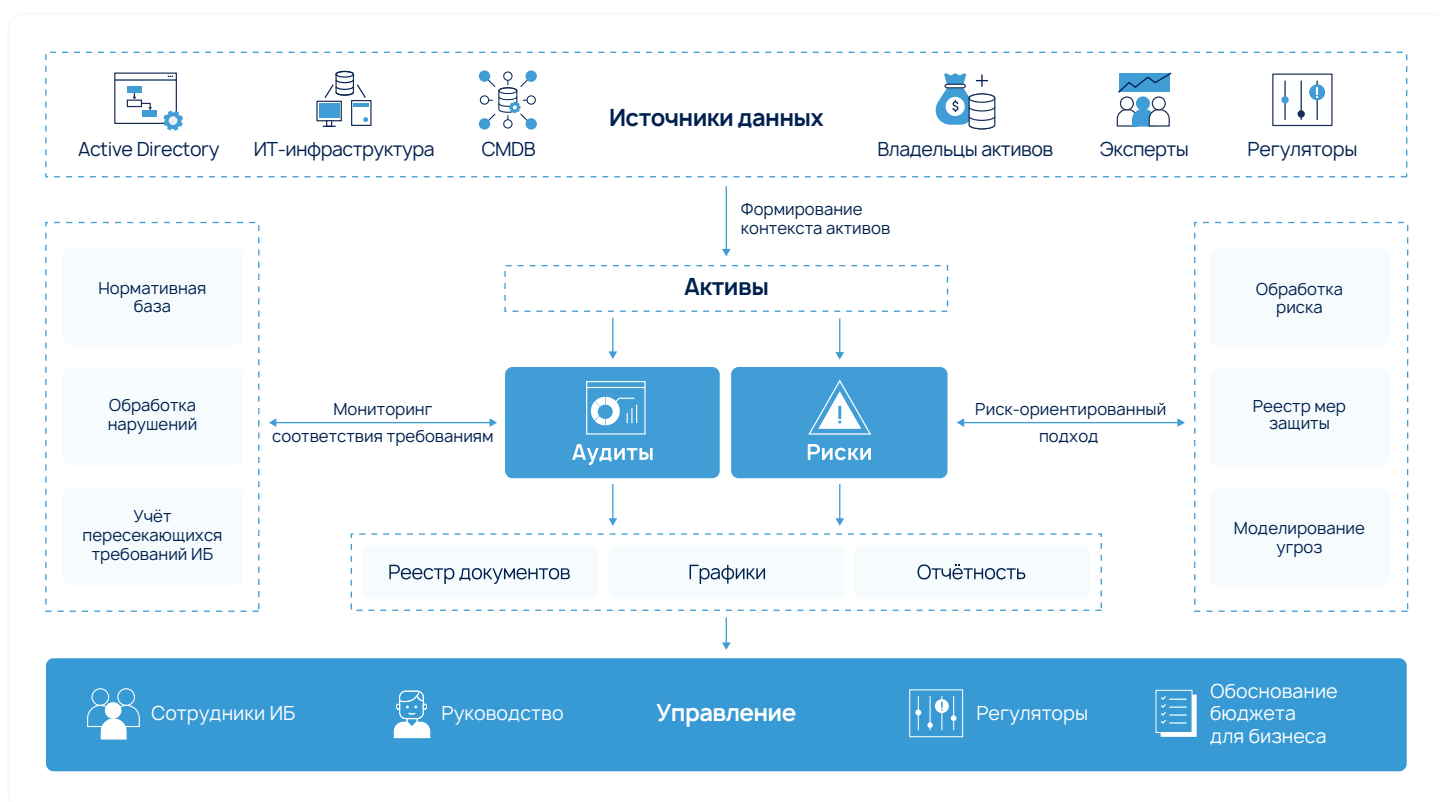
Active Directory

ИТ-инфраструктура

CMDB

Источники данных

Владельцы активов

Эксперты

Регуляторы

Формирование контекста активов

Нормативная база

Обработка нарушений

Учёт пересекающихся требований ИБ

Активы

Мониторинг соответствия требованиям

Аудиты

Риски

Риск-ориентированный подход

Обработка риска

Реестр мер защиты

Моделирование угроз

Реестр документов

Графики

Отчётность

Сотрудники ИБ

Руководство

Управление

Регуляторы

Обоснование бюджета для бизнеса